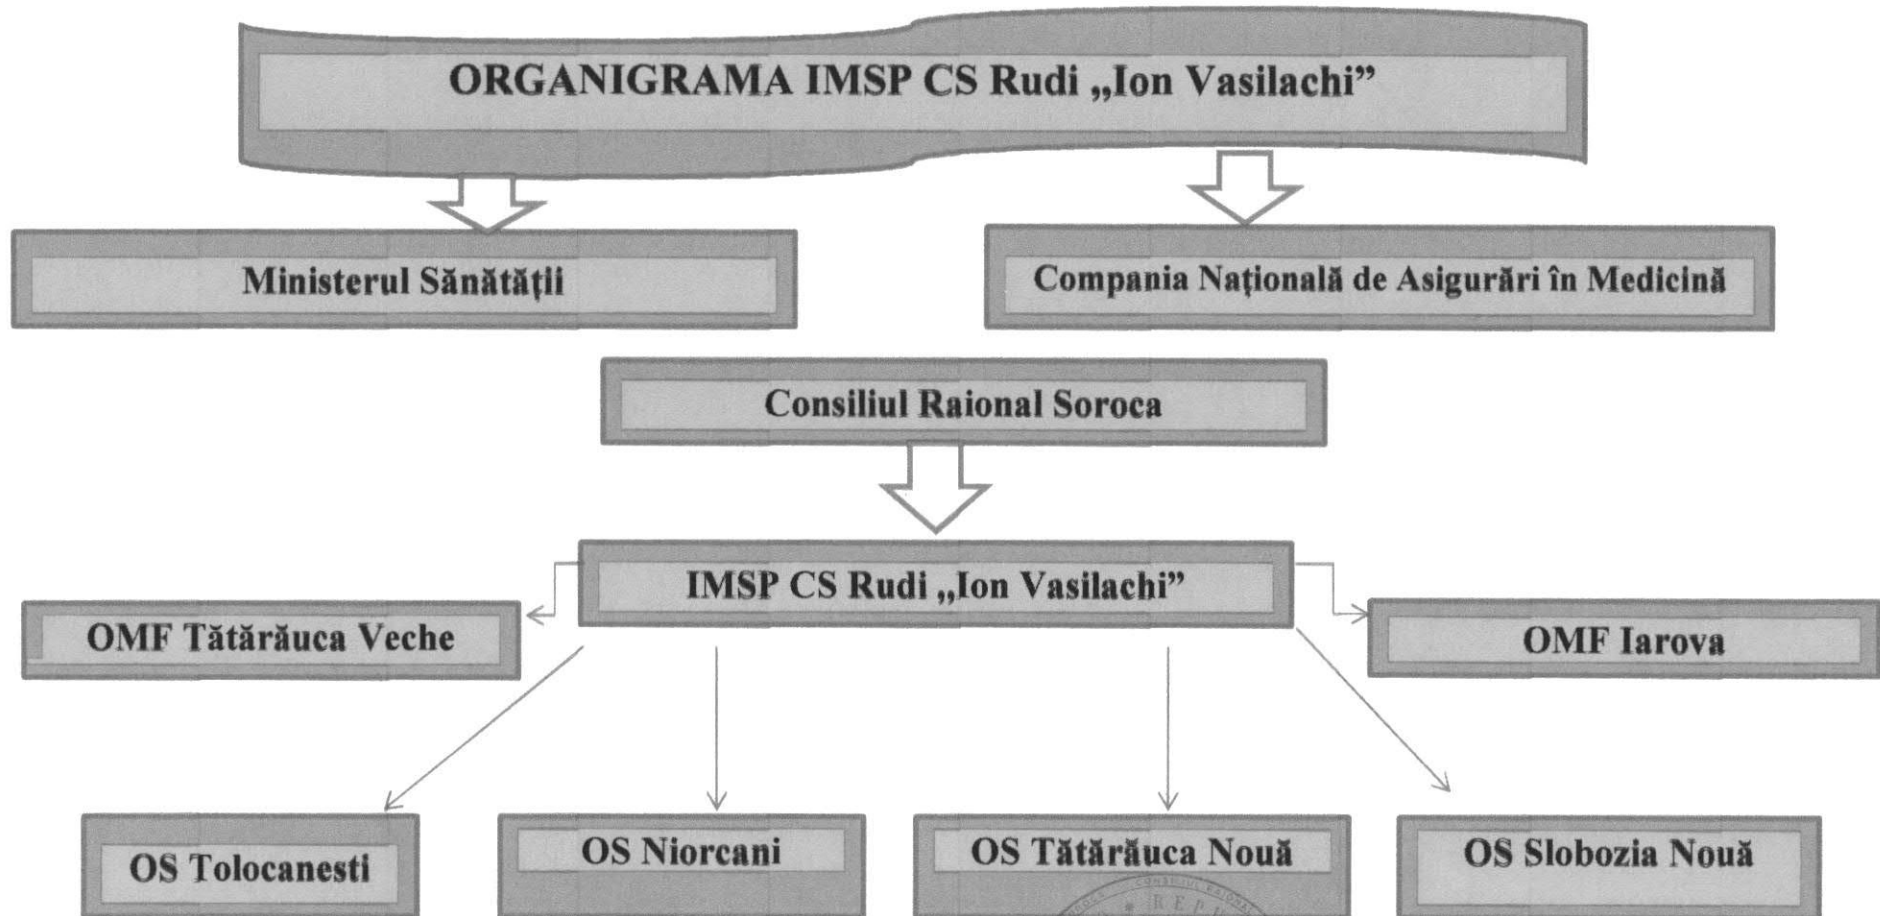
ORGANIGRAMA IMSP CS Rudi „Ion Vasilachi”

Ministerul Sănătății

Compania Națională de Asigurări în Medicină

Consiliul Raional Soroca

IMSP CS Rudi „Ion Vasilachi”

OMF Tătărăuca Veche

OMF Iarova

OS Tolocanesti

OS Niorcani

OS Tătărăuca Nouă

OS Slobozia Nouă